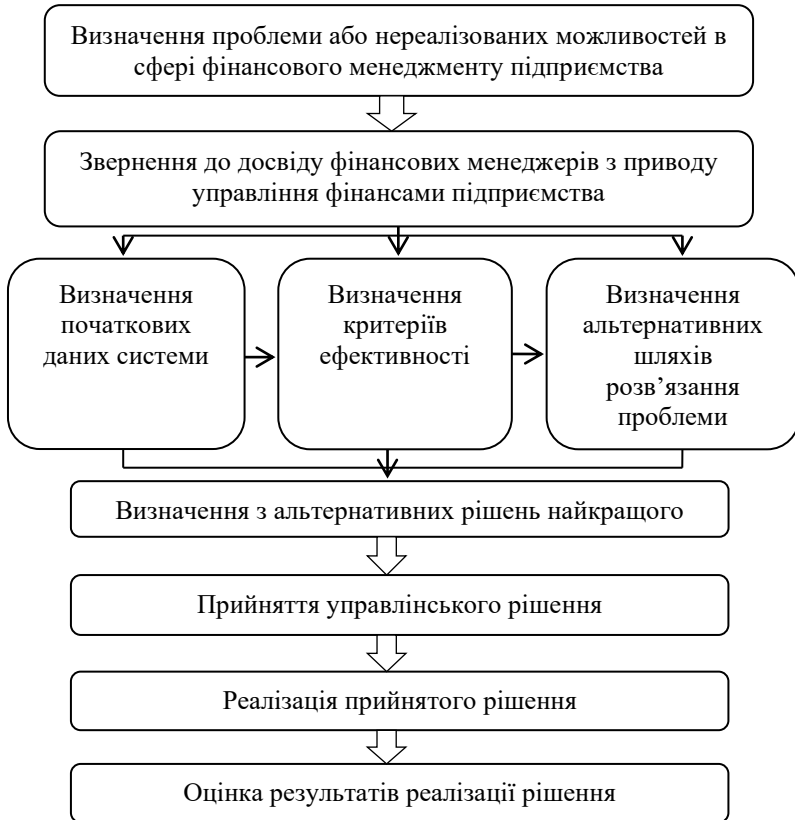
Визначення проблеми або нереалізованих можливостей в сфері фінансового менеджменту підприємства

Звернення до досвіду фінансових менеджерів з приводу управління фінансами підприємства

Визначення початкових даних системи

Визначення критеріїв ефективності

Визначення альтернативних шляхів розв'язання проблеми

Визначення з альтернативних рішень найкращого

Прийняття управлінського рішення

Реалізація прийнятого рішення

Оцінка результатів реалізації рішення